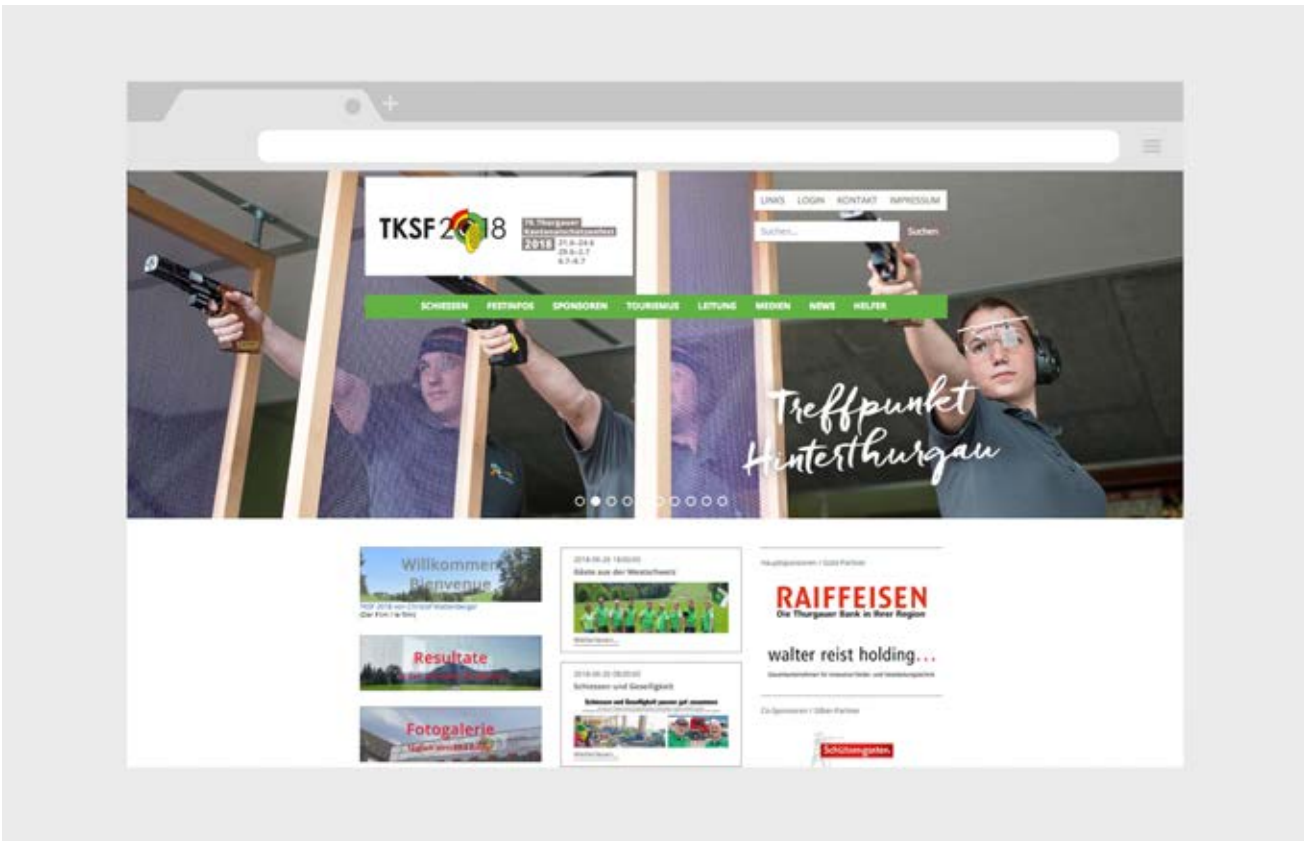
TKSF 2018

76. Thurgauer Kantonalschützenfest

2018 21.6.-24.6. 29.6.-2.7. 6.7.-8.7.

LINKS LOGIN KONTAKT IMPRESSUM

Suchen...

Suchen

SCHIESSEN FESTINFOS SPONSOREN TOURISMUS LEITUNG MEDIEN NEWS HELFER

Treffpunkt Hinterthurgau

Willkommen Bienvenue

TKSF 2018 von Christof Waldenberger (Der Film / le film)

Resultate

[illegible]

Fotogalerie

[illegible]

2018-06-26 18:00:00

Gäste aus der Westschweiz

Weiterlesen...

2018-06-25 08:00:00

Schiessen und Geselligkeit

Schiessen und Geselligkeit passen gut zusammen

Weiterlesen...

Hauptsponsoren / Gold-Partner

RAIFFEISEN

Die Thurgauer Bank in Ihrer Region

walter reist holding...

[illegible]

Co-Sponsoren / Silber-Partner

Schützengarten